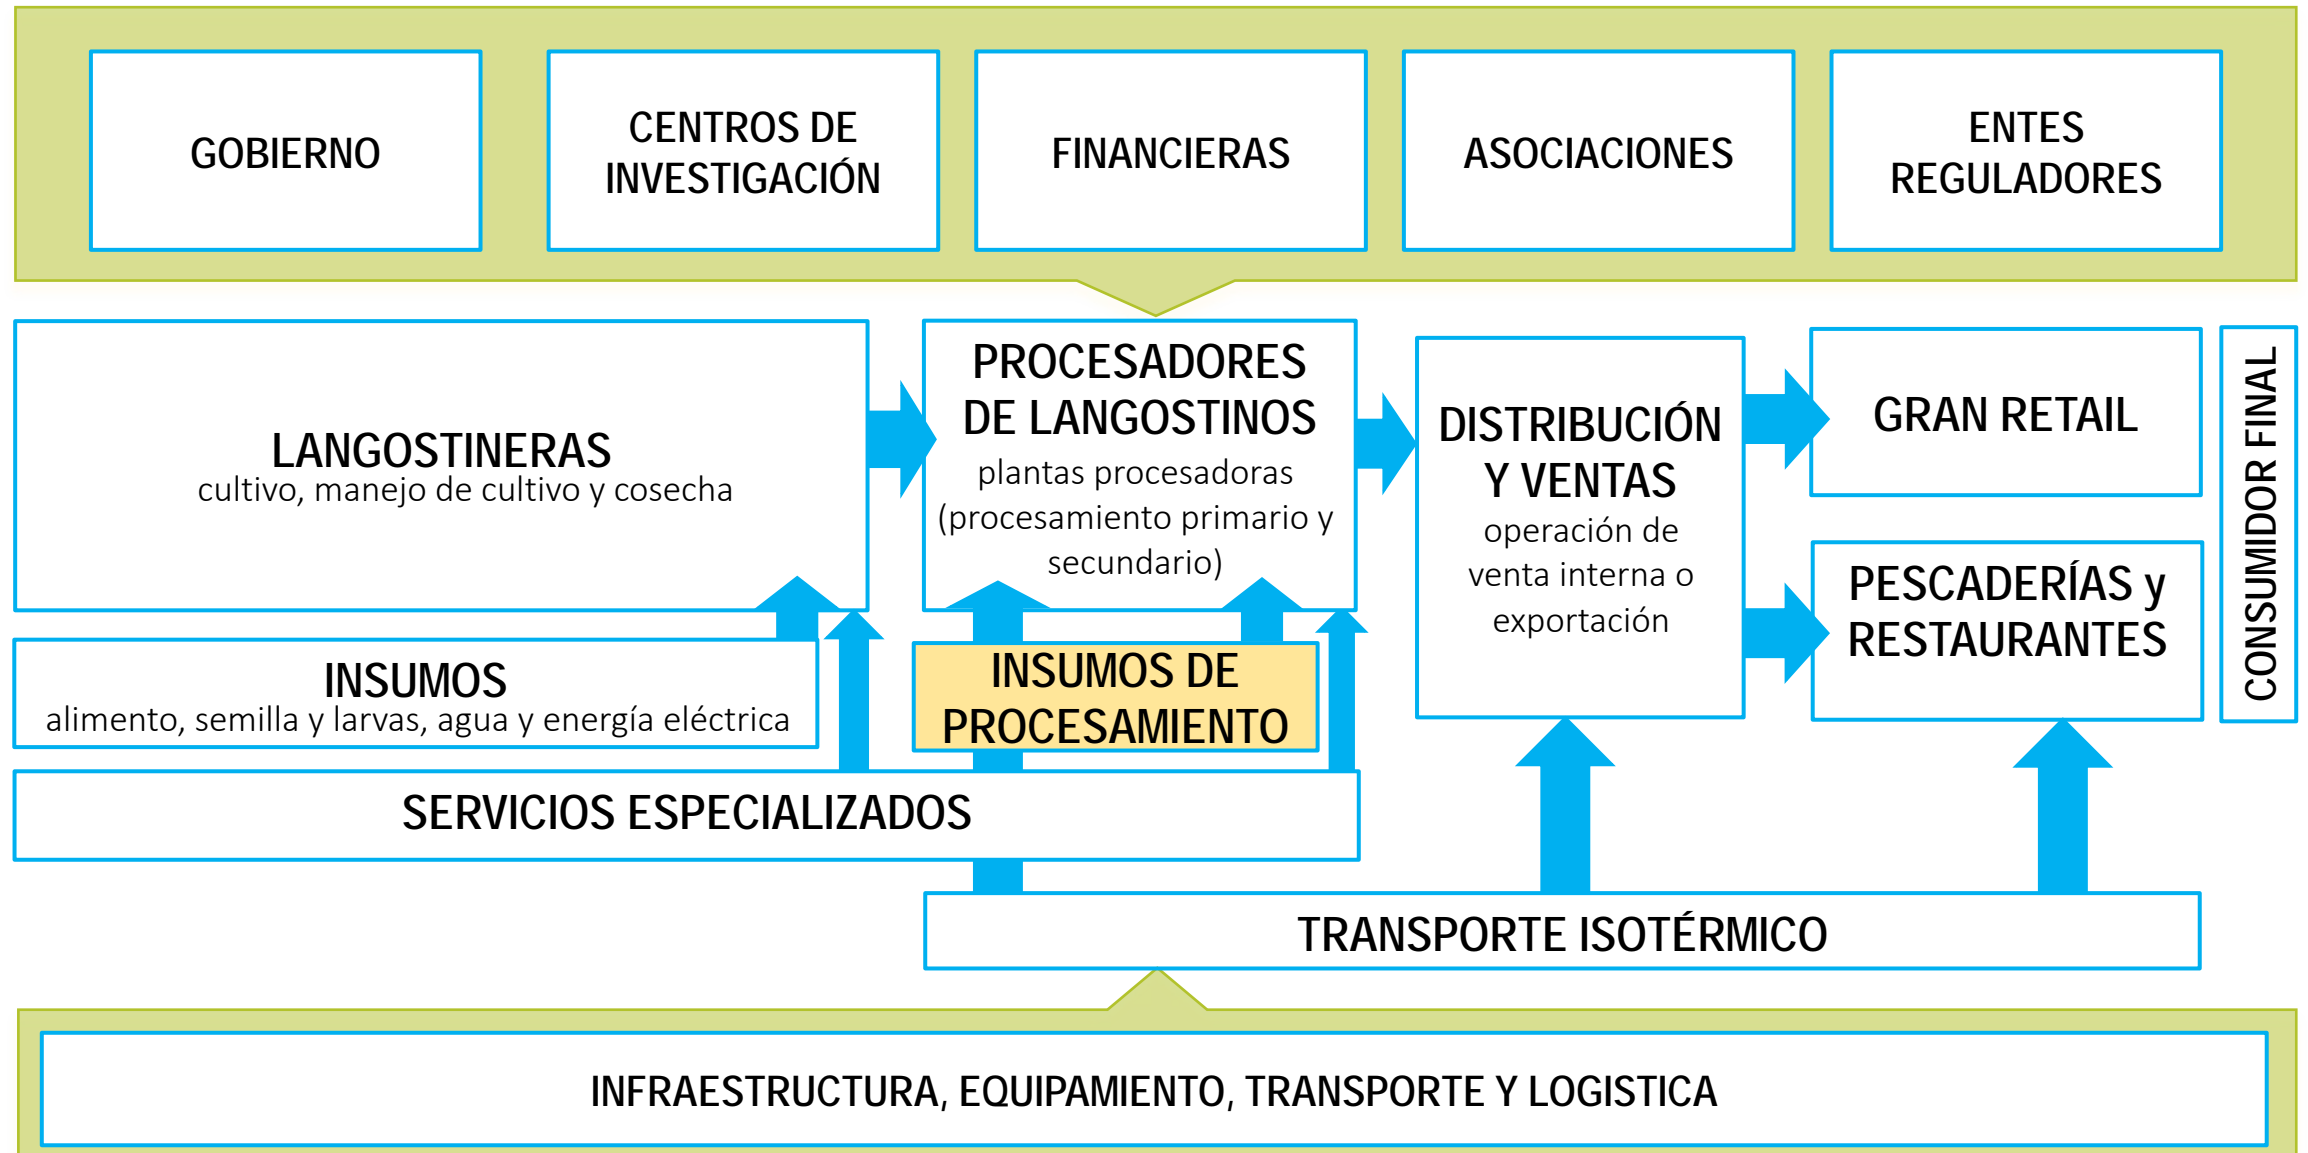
GOBIERNO

CENTROS DE INVESTIGACIÓN

FINANCIERAS

ASOCIACIONES

ENTES REGULADORES

LANGOSTINERAS
cultivo, manejo de cultivo y cosecha

PROCESADORES DE LANGOSTINOS
plantas procesadoras (procesamiento primario y secundario)

DISTRIBUCIÓN Y VENTAS
operación de venta interna o exportación

GRAN RETAIL

PESCADERÍAS y RESTAURANTES

CONSUMIDOR FINAL

INSUMOS
alimento, semilla y larvas, agua y energía eléctrica

INSUMOS DE PROCESAMIENTO

SERVICIOS ESPECIALIZADOS

TRANSPORTE ISOTÉRMICO

INFRAESTRUCTURA, EQUIPAMIENTO, TRANSPORTE Y LOGISTICA